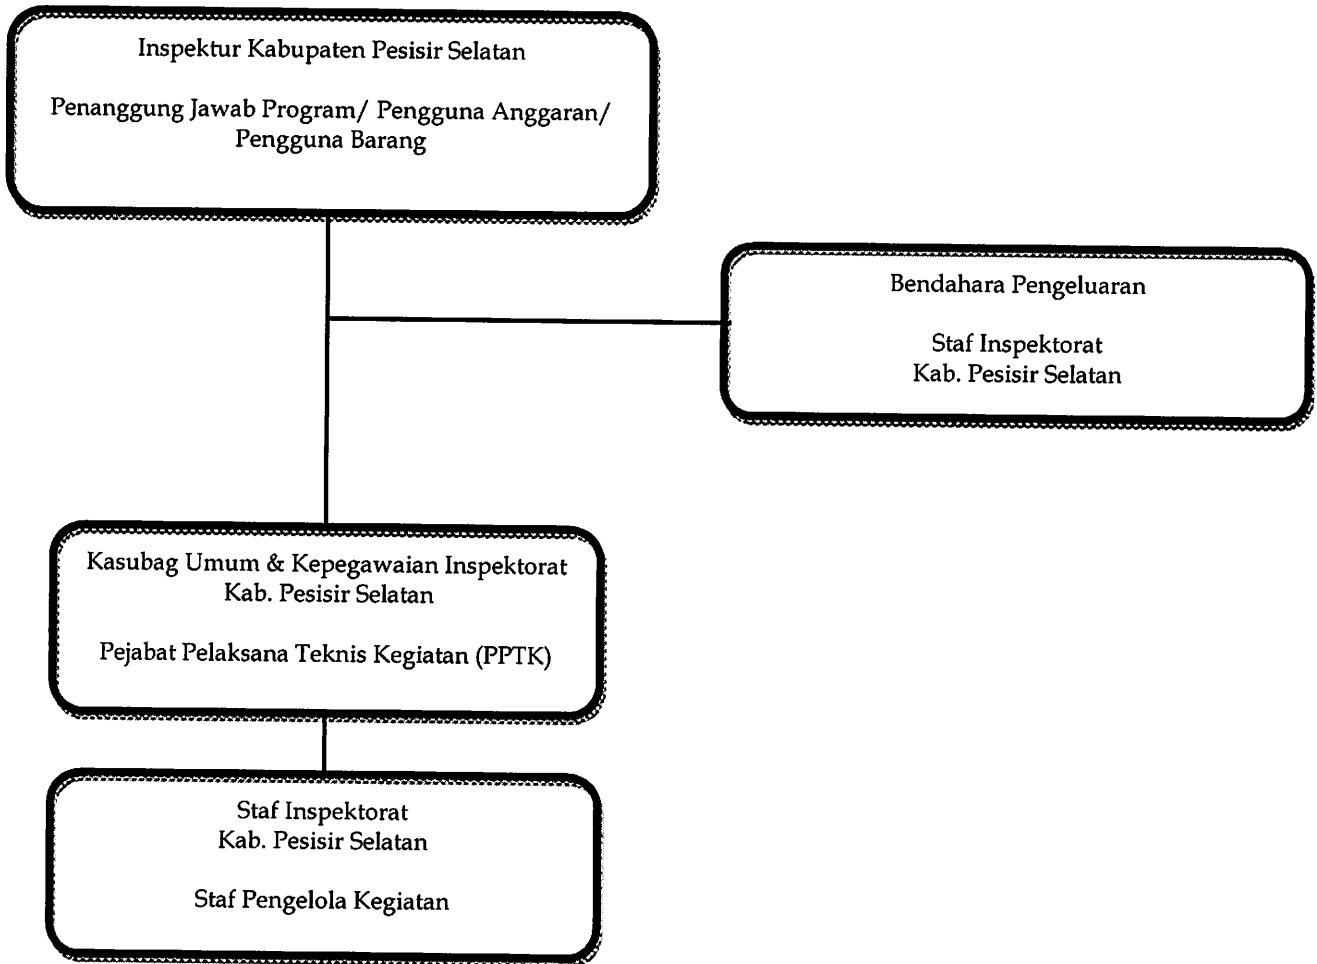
Inspektur Kabupaten Pesisir Selatan

Penanggung Jawab Program/ Pengguna Anggaran/ Pengguna Barang

Bendahara Pengeluaran

Staf Inspektorat
Kab. Pesisir Selatan

Kasubag Umum & Kepegawaian Inspektorat
Kab. Pesisir Selatan

Pejabat Pelaksana Teknis Kegiatan (PPTK)

Staf Inspektorat
Kab. Pesisir Selatan

Staf Pengelola Kegiatan